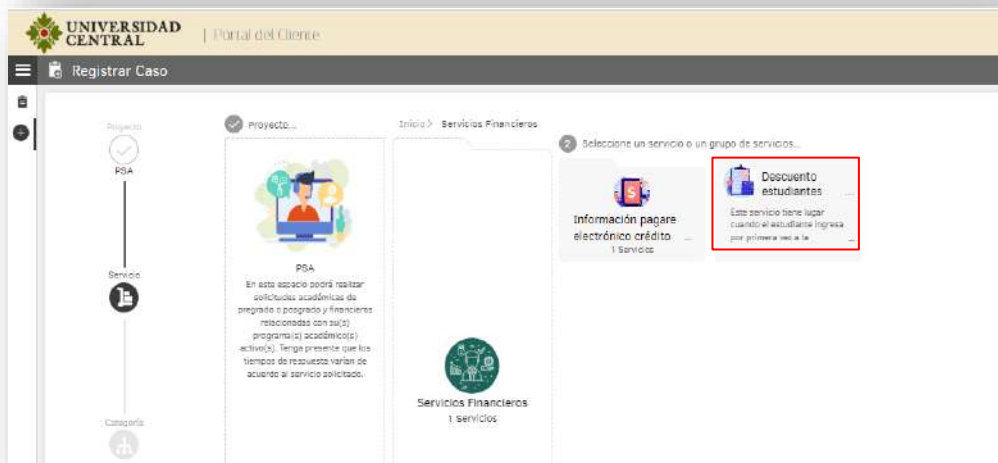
UNIVERSIDAD CENTRAL | Portal del Cliente

Registrar Caso

Proyecto
PSA

Servicio

Categoría

Proyecto...

PSA
En este espacio podrá realizar solicitudes académicas de pregrado o posgrado y financieras relacionadas con su(s) programa(s) académico(s) activo(s). Tenga presente que los tiempos de respuesta varían de acuerdo al servicio solicitado.

Inicio > Servicios Financieros

Servicios Financieros
1 Servicios

2 Seleccione un servicio o un grupo de servicios...

Información pagare electrónico crédito ...
1 Servicios

Descuento estudiantes ...
Este servicio tiene lugar cuando el estudiante ingresa por primera vez a la ...